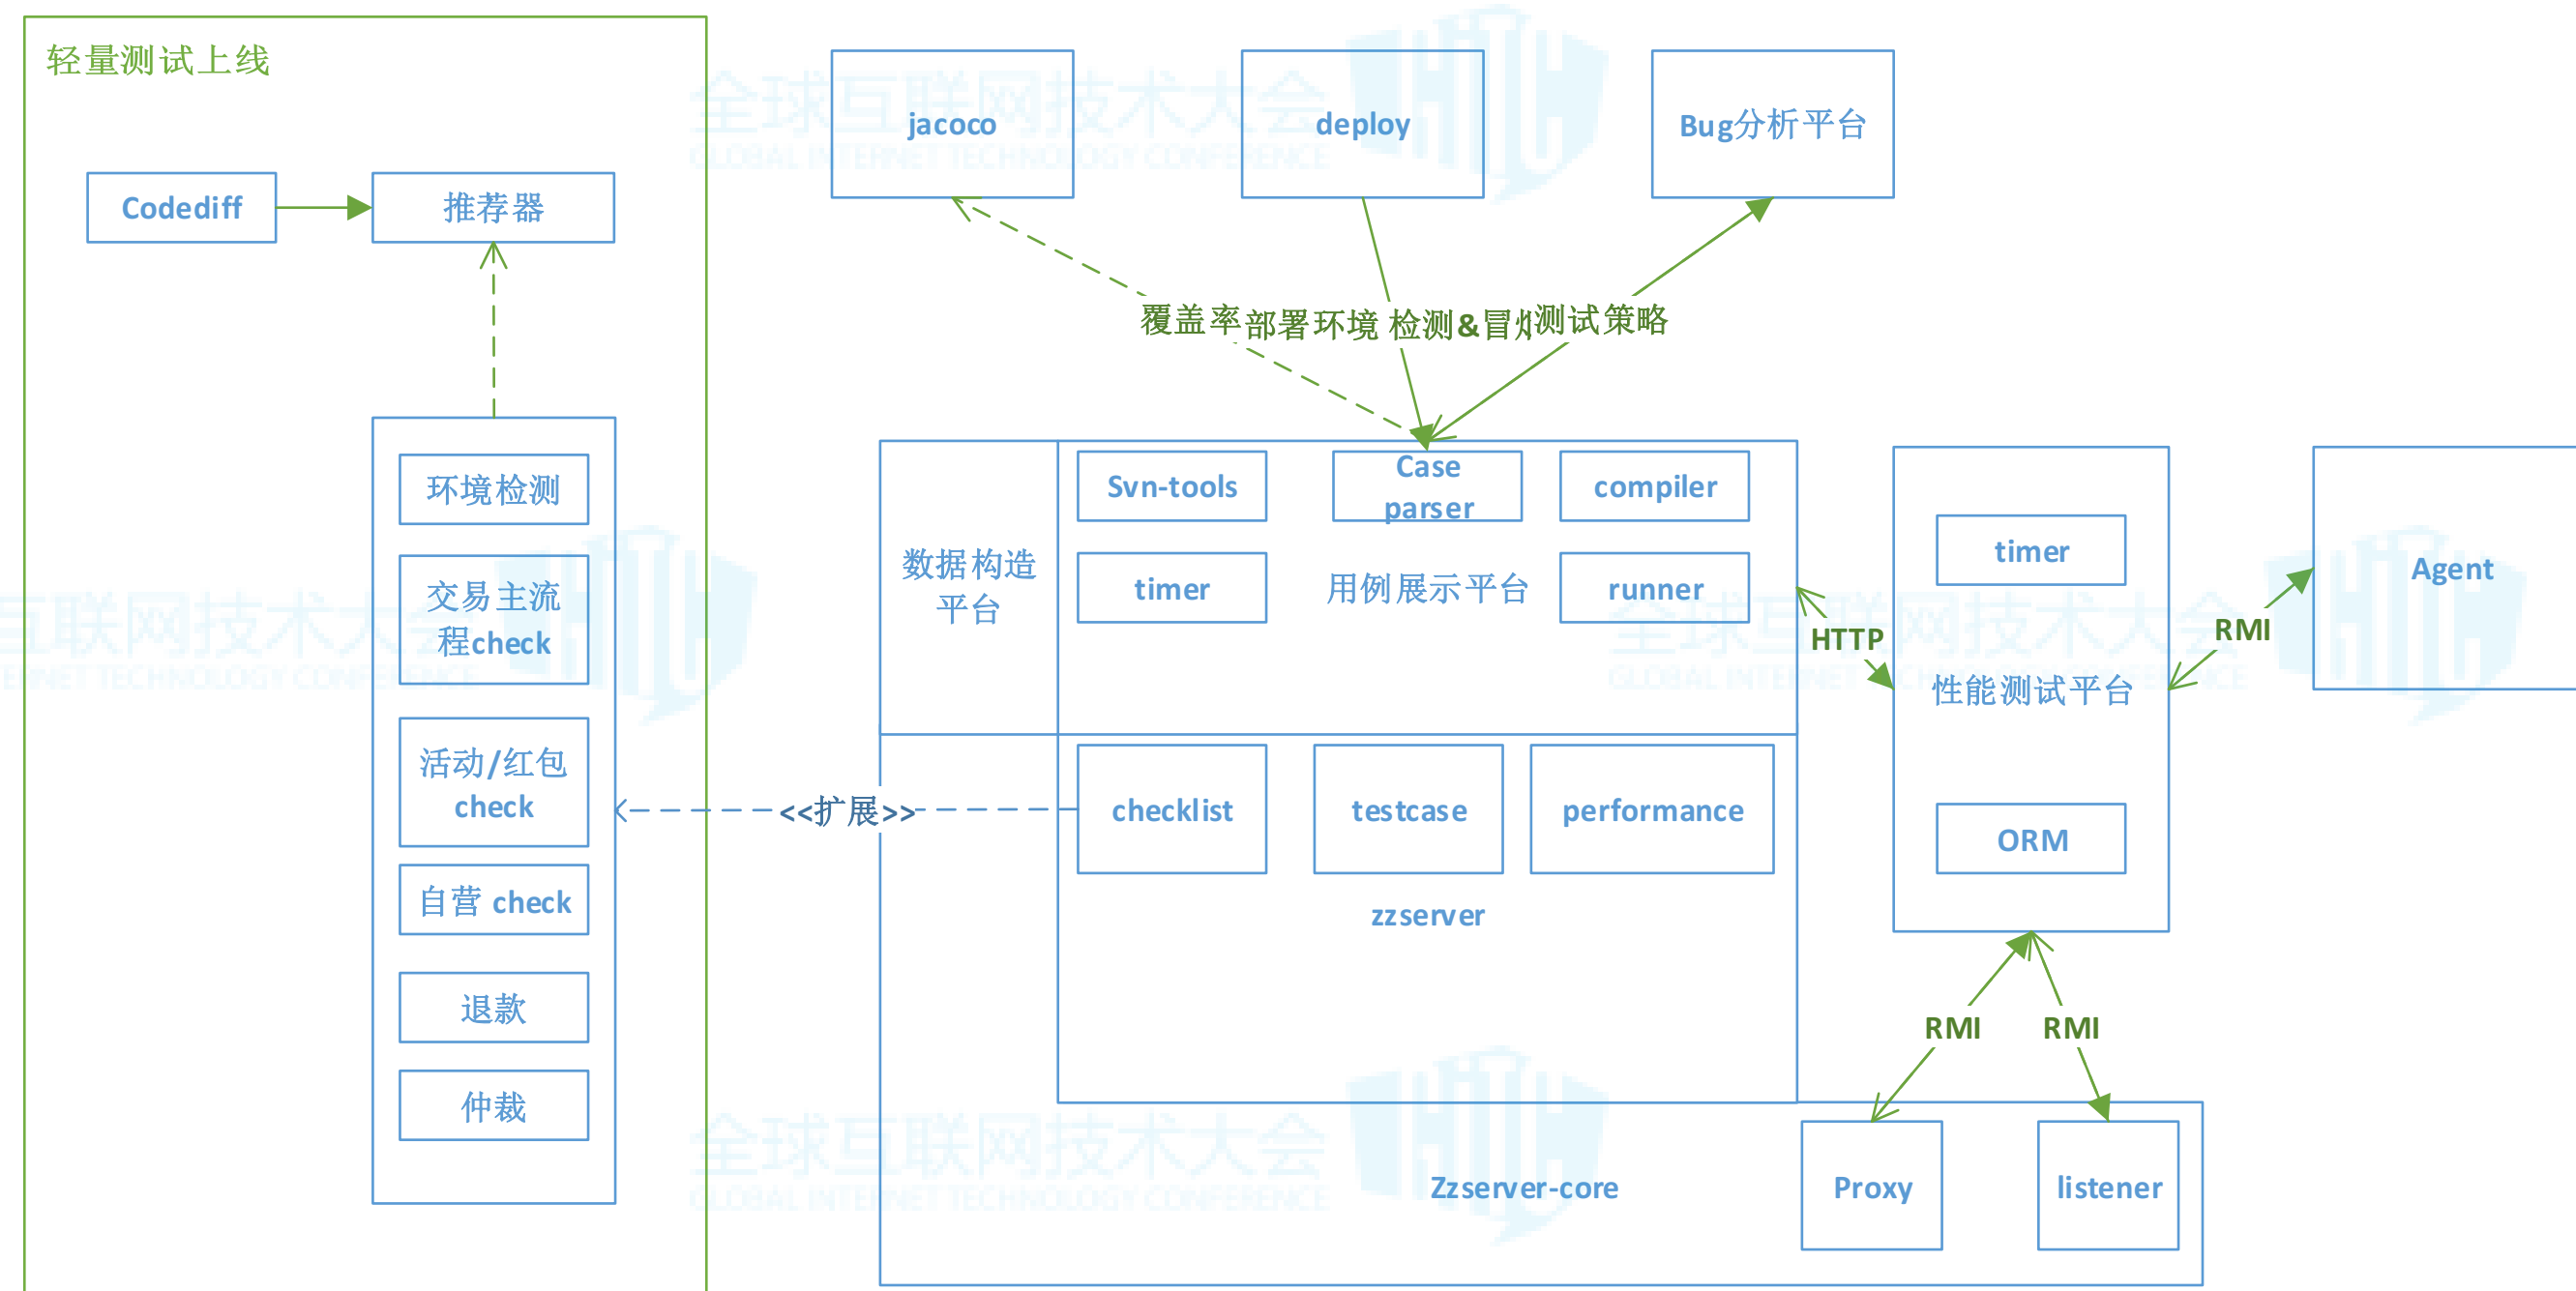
轻量测试上线

Codediff

推荐器

环境检测

交易主流程check

活动/红包 check

自营 check

退款

仲裁

jacoco

deploy

Bug分析平台

覆盖率 部署环境 检测&冒烟 测试策略

数据构造平台

Svn-tools

Case parser

compiler

timer

用例展示平台

runner

<<扩展>>

checklist

testcase

performance

zzserver

Zzserver-core

HTTP

timer

性能测试平台

ORM

RMI

Agent

RMI

RMI

Proxy

listener

全球互联网技术大会
GLOBAL INTERNET TECHNOLOGY CONFERENCE